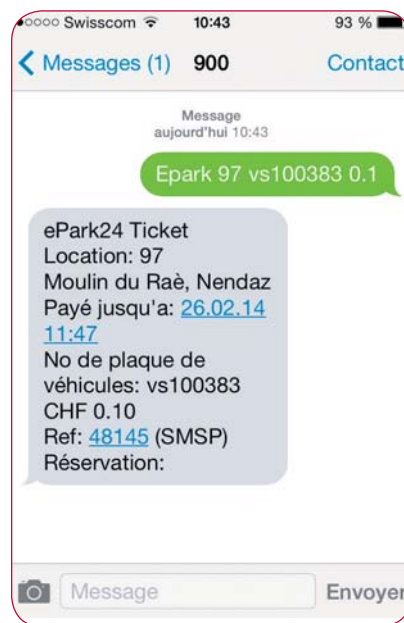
●○○○○ Swisscom 10:43 93 %

Messages (1) 900 Contact

Message
aujourd'hui 10:43

Epark 97 vs100383 0.1

ePark24 Ticket
Location: 97
Moulin du Raè, Nendaz
Payé jusqu'a: 26.02.14 11:47
No de plaque de véhicules: vs100383
CHF 0.10
Ref: 48145 (SMSP)
Réservation:

Message Envoyer